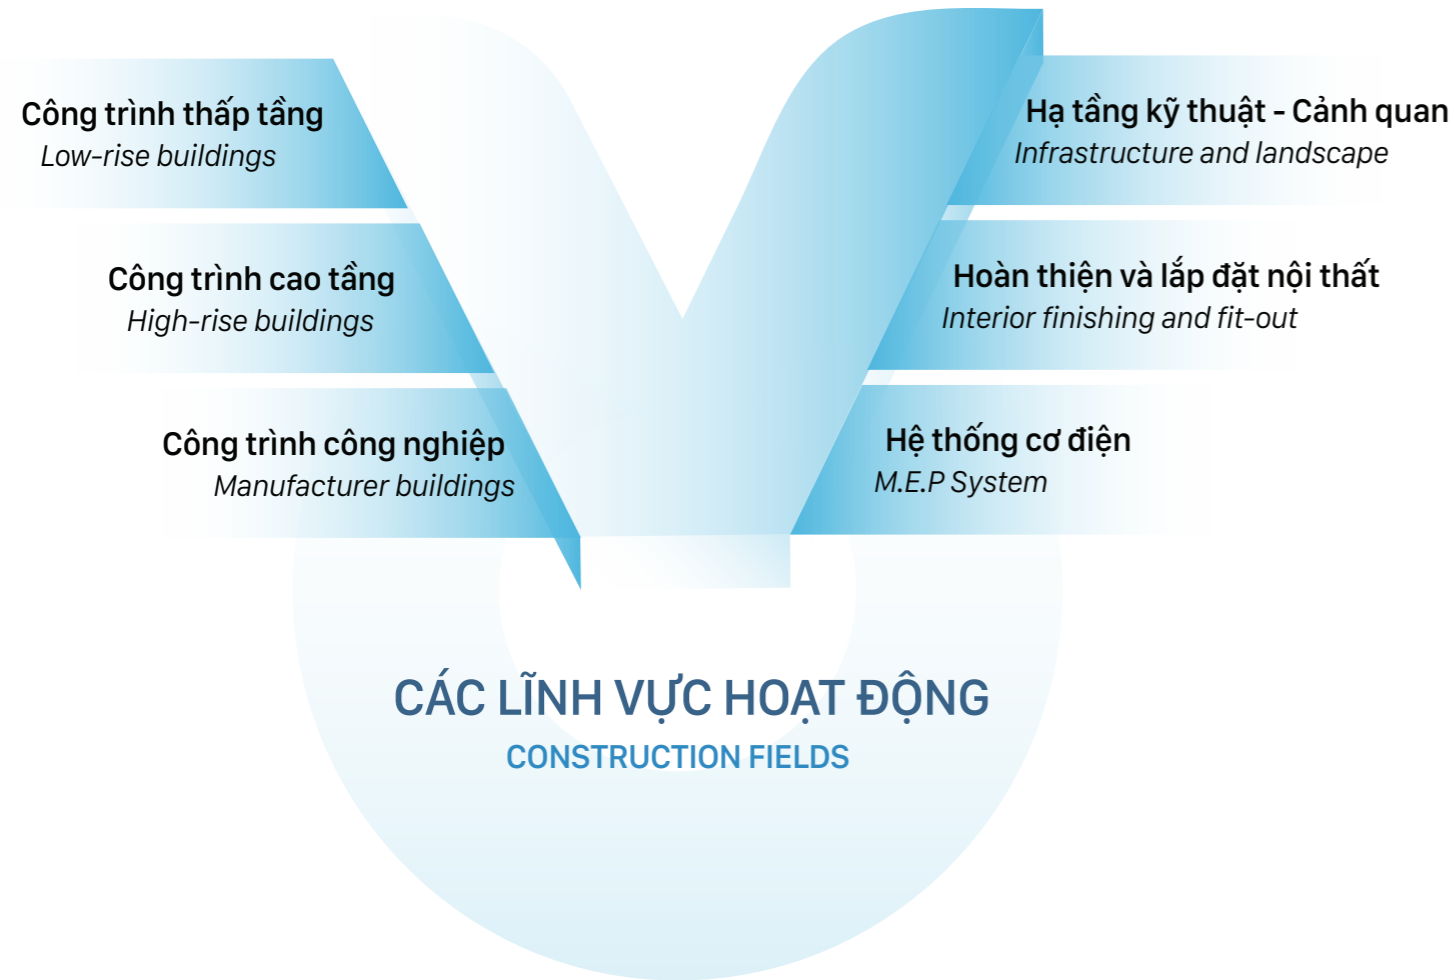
Công trình thấp tầng
Low-rise buildings

Công trình cao tầng
High-rise buildings

Công trình công nghiệp
Manufacturer buildings

Hạ tầng kỹ thuật - Cảnh quan
Infrastructure and landscape

Hoàn thiện và lắp đặt nội thất
Interior finishing and fit-out

Hệ thống cơ điện
M.E.P System

CÁC LĨNH VỰC HOẠT ĐỘNG
CONSTRUCTION FIELDS